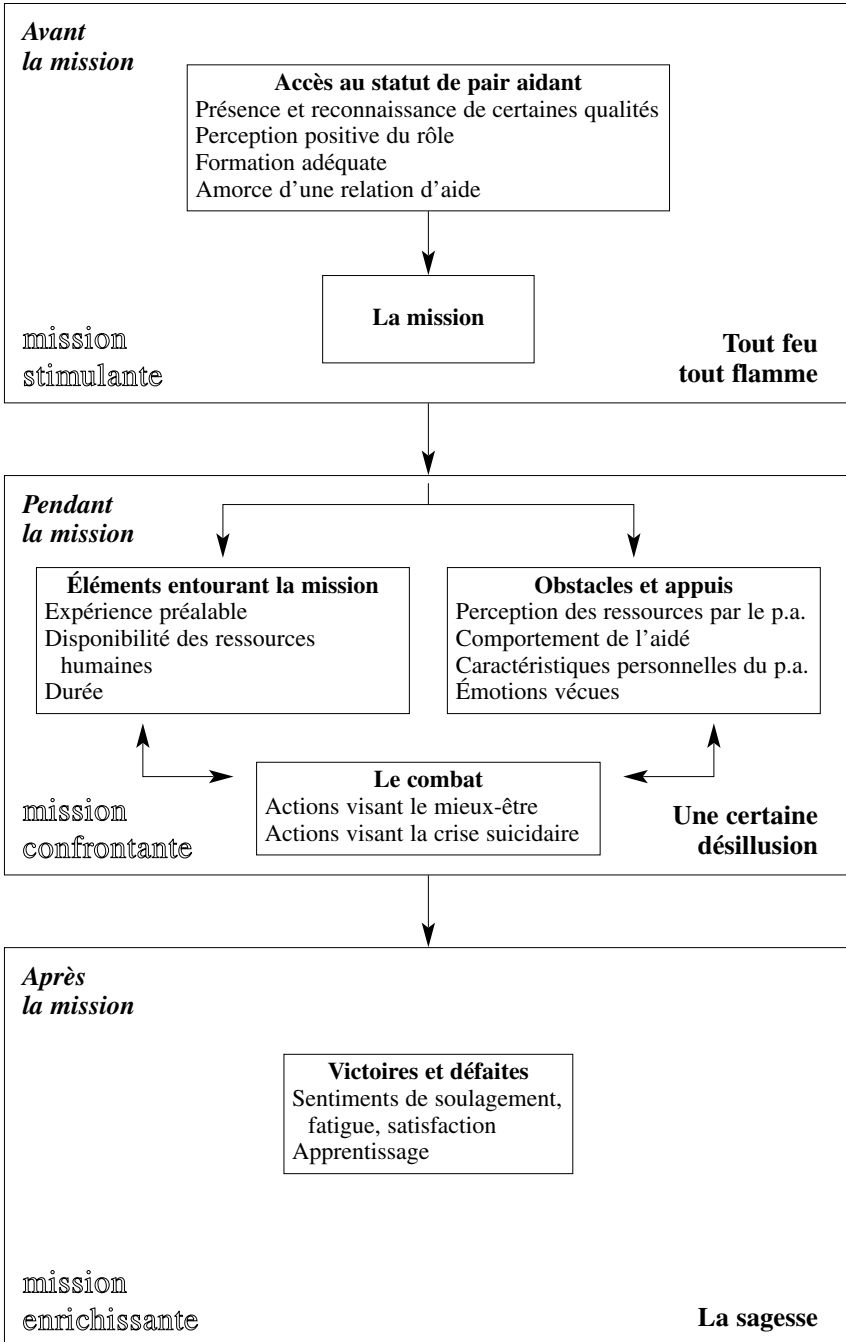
Avant
la mission

Accès au statut de pair aidant
Présence et reconnaissance de certaines qualités
Perception positive du rôle
Formation adéquate
Amorce d'une relation d'aide

La mission

mission
stimulante

Tout feu
tout flamme

Pendant
la mission

Éléments entourant la mission
Expérience préalable
Disponibilité des ressources humaines
Durée

Obstacles et appuis
Perception des ressources par le p.a.
Comportement de l'aidé
Caractéristiques personnelles du p.a.
Émotions vécues

Le combat
Actions visant le mieux-être
Actions visant la crise suicidaire

mission
confrontante

Une certaine
désillusion

Après
la mission

Victoires et défaites
Sentiments de soulagement, fatigue, satisfaction
Apprentissage

mission
enrichissante

La sagesse